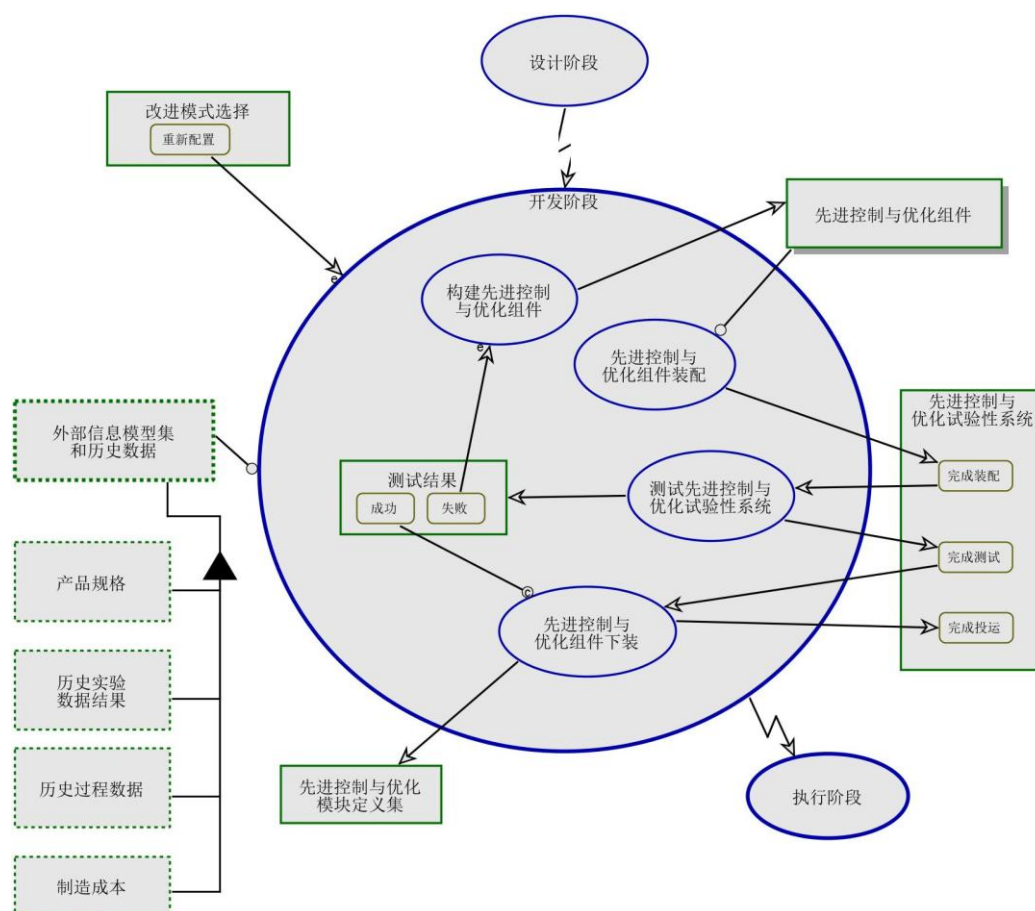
设计阶段

改进模式选择
重新配置

开发阶段

先进控制与优化组件

构建先进控制与优化组件

先进控制与优化组件装配

先进控制与优化试验性系统
完成装配
完成测试
完成投运

外部信息模型集和历史数据

测试结果
成功
失败

测试先进控制与优化试验性系统

产品规格

先进控制与优化组件下装

历史实验数据结果

历史过程数据

先进控制与优化模块定义集

执行阶段

制造成本